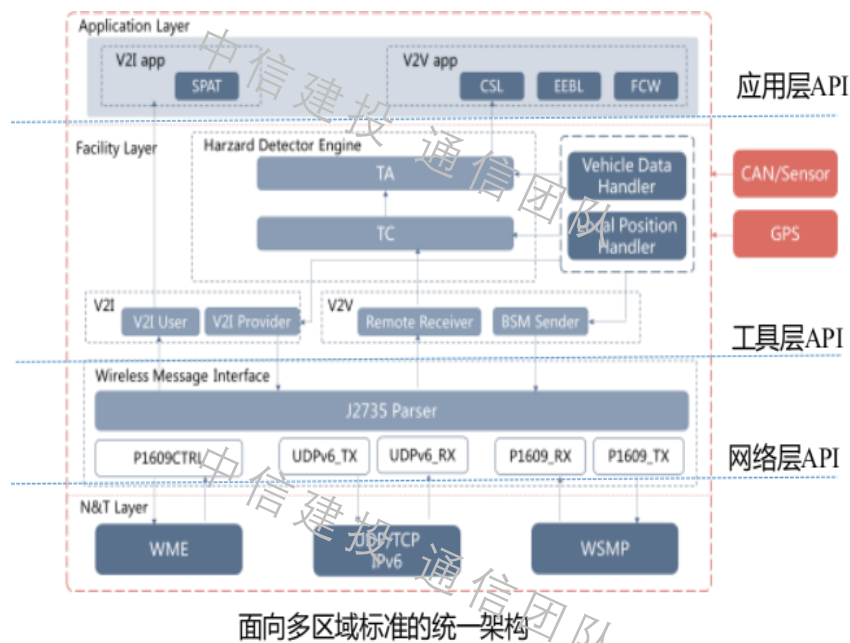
Application Layer

V2I app

SPAT

V2V app

CSL

EEBL

FCW

应用层API

Facility Layer

Harzard Detector Engine

TA

TC

Vehicle Data Handler

Local Position Handler

CAN/Sensor

GPS

V2I

V2I User

V2I Provider

V2V

Remote Receiver

BSM Sender

工具层API

Wireless Message Interface

J2735 Parser

P1609CTRL

UDPv6_TX

UDPv6_RX

P1609_RX

P1609_TX

网络层API

N&T Layer

WME

UDP/TCP IPv6

WSMP

中信建投通信团队

中信建投通信团队

面向多区域标准的统一架构